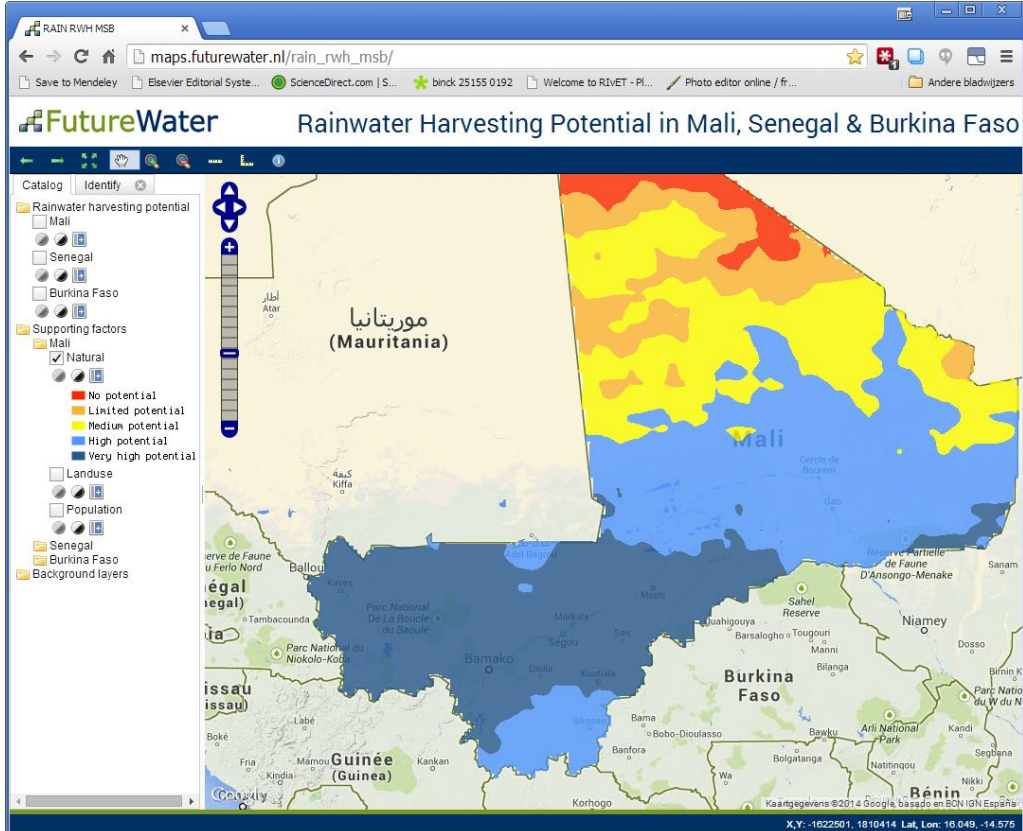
RAIN RWH MSB

maps.futurewater.nl/rain_rwh_msb/

Save to Mendeley | Elsevier Editorial Syste... | ScienceDirect.com | S... | binck 25155 0192 | Welcome to RIvET - Pl... | Photo editor online / fr... | Andere bladwijzers

FutureWater

Rainwater Harvesting Potential in Mali, Senegal & Burkina Faso

Catalog | Identify

Rainwater harvesting potential
Mali
Senegal
Burkina Faso
Supporting factors
Mali
Natural
No potential
Limited potential
Medium potential
High potential
Very high potential
Landuse
Population
Senegal
Burkina Faso
Background layers

أطار
Atar
موريتانيا
(Mauritania)
كيفة
Kiffa
Mali
Cercle de Bourem
Gao
Adel Bagrou
Réserve de Faune du Ferlo Nord
Ballou
Kayes
égal
egal)
Parc National De La Boucle du Baoulé
Mopti
Markala
Ségou
San
Tambacounda
Parc National du Niokolo-Koba
Bamako
Dioila
Koutiala
Sikasso
Réserve Partielle de Faune D'Ansongo-Menake
Sahel Reserve
Ouahigouya
Barsalogho
Tougouri
Manni
Bilanga
Niamey
Dosso
Sanam
Birnin K
Parc Natio du W
Burkina Faso
issau
issau)
Labé
Boké
Fria
Kindia
Mamou
Guinée
(Guinea)
Kankan
Bama
Bobo-Dioulasso
Banfora
Bawku
Bolgatanga
Arli National Park
Kandi
Segbana
Natitingou
Nikki
Bénin
Wa
Korhogo
Google
Kaartgegevens ©2014 Google, basado en BCN IGN España

X,Y: -1622501, 1810414 Lat, Lon: 16.049, -14.575